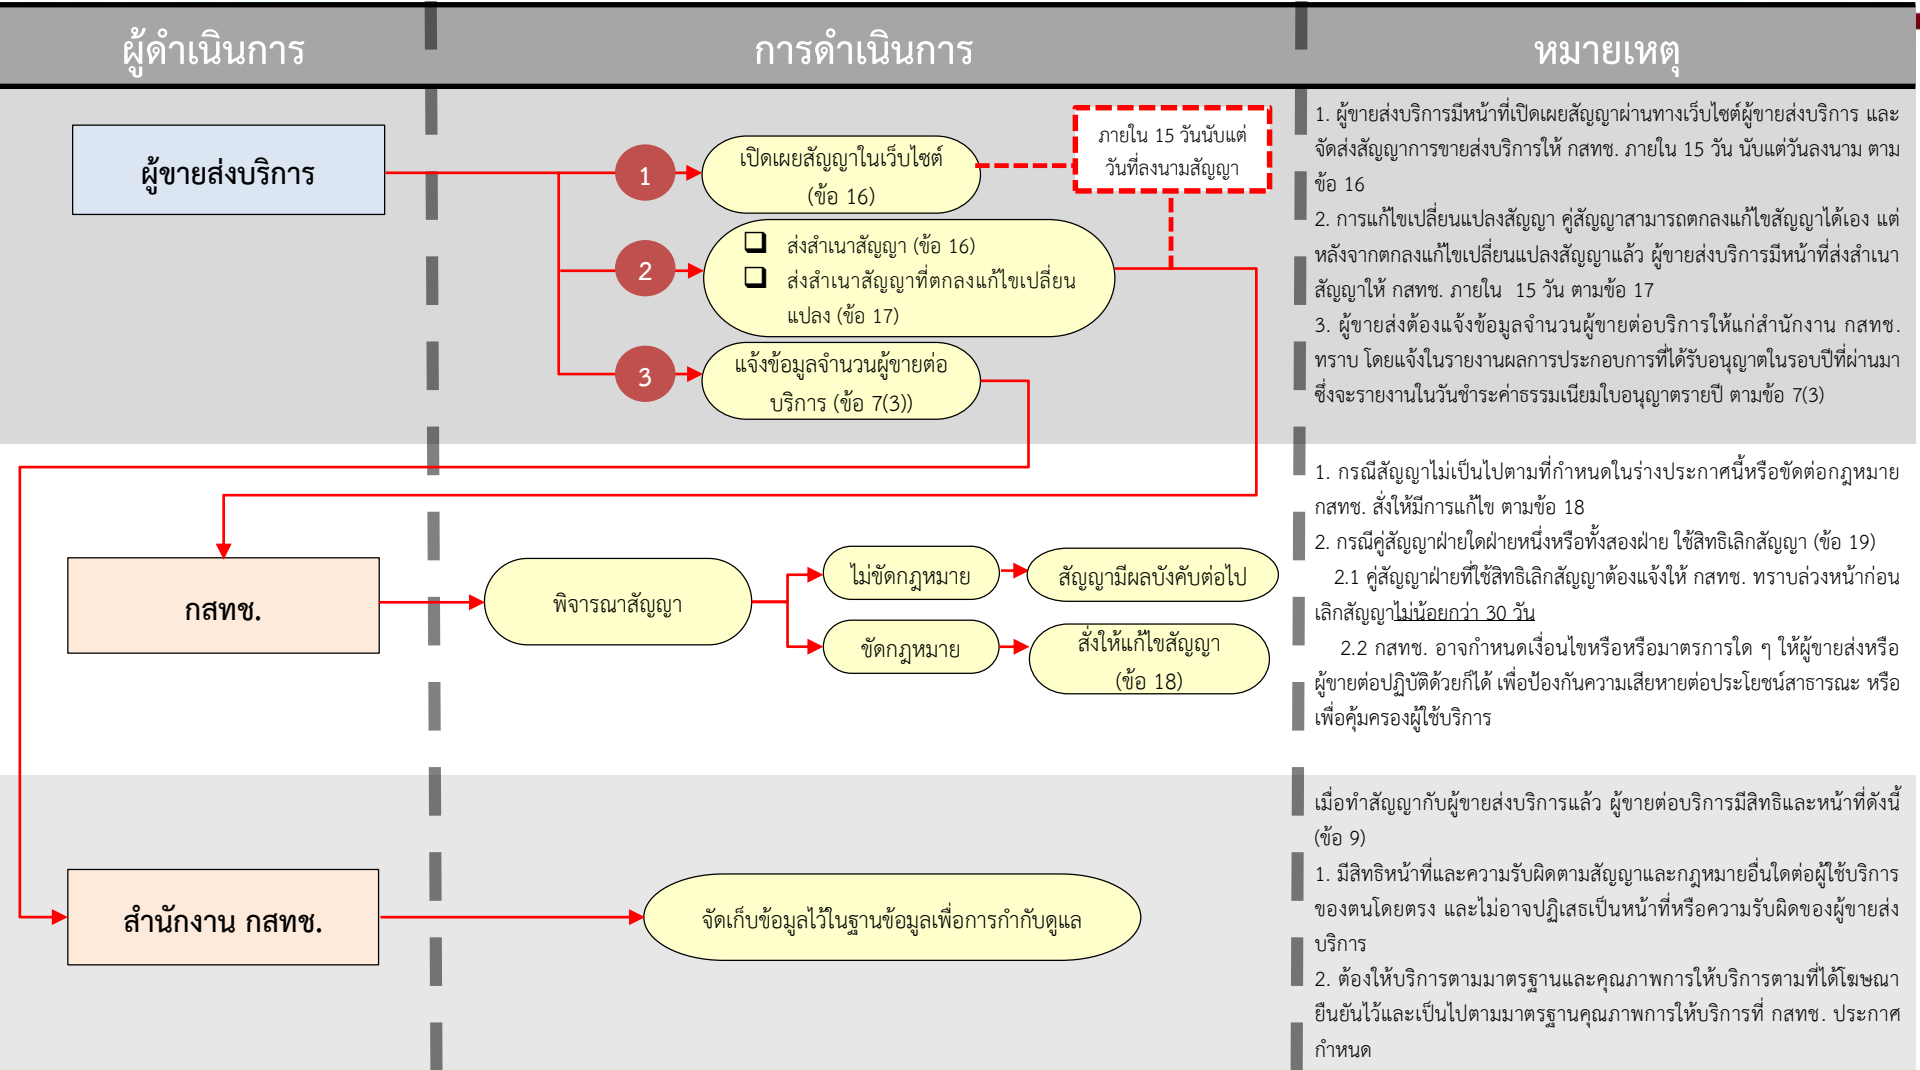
ผู้ดำเนินการ

การดำเนินการ

หมายเหตุ

ผู้ขายส่งบริการ

1

เปิดเผยสัญญาในเว็บไซต์ (ข้อ 16)

ภายใน 15 วันนับแต่วันที่ลงนามสัญญา

2

ส่งสำเนาสัญญา (ข้อ 16)
ส่งสำเนาสัญญาที่ตกลงแก้ไขเปลี่ยนแปลง (ข้อ 17)

3

แจ้งข้อมูลจำนวนผู้ขายต่อบริการ (ข้อ 7(3))

1. ผู้ขายส่งบริการมีหน้าที่เปิดเผยสัญญาผ่านทางเว็บไซต์ผู้ขายส่งบริการ และจัดส่งสัญญาการขายส่งบริการให้ กสทช. ภายใน 15 วัน นับแต่วันลงนาม ตามข้อ 16

2. การแก้ไขเปลี่ยนแปลงสัญญา คู่สัญญาสามารถตกลงแก้ไขสัญญาได้เอง แต่หลังจากตกลงแก้ไขเปลี่ยนแปลงสัญญาแล้ว ผู้ขายส่งบริการมีหน้าที่ส่งสำเนาสัญญาให้ กสทช. ภายใน 15 วัน ตามข้อ 17

3. ผู้ขายส่งต้องแจ้งข้อมูลจำนวนผู้ขายต่อบริการให้แก่สำนักงาน กสทช. ทราบ โดยแจ้งในรายงานผลการประกอบการที่ได้รับอนุญาตในรอบปีที่ผ่านมา ซึ่งจะรายงานในวันชำระค่าธรรมเนียมใบอนุญาตรายปี ตามข้อ 7(3)

กสทช.

พิจารณาสัญญา

ไม่ขัดกฎหมาย

สัญญามีผลบังคับต่อไป

ขัดกฎหมาย

สั่งให้แก้ไขสัญญา (ข้อ 18)

1. กรณีสัญญาไม่เป็นไปตามที่กำหนดในร่างประกาศนี้หรือขัดต่อกฎหมาย กสทช. สั่งให้มีการแก้ไข ตามข้อ 18

2. กรณีคู่สัญญาฝ่ายใดฝ่ายหนึ่งหรือทั้งสองฝ่าย ใช้สิทธิเลิกสัญญา (ข้อ 19)

2.1 คู่สัญญาฝ่ายที่ใช้สิทธิเลิกสัญญาต้องแจ้งให้ กสทช. ทราบล่วงหน้าก่อนเลิกสัญญาไม่น้อยกว่า 30 วัน

2.2 กสทช. อาจกำหนดเงื่อนไขหรือหรือมาตรการใด ๆ ให้ผู้ขายส่งหรือผู้ขายต่อปฏิบัติด้วยก็ได้ เพื่อป้องกันความเสียหายต่อประโยชน์สาธารณะ หรือเพื่อคุ้มครองผู้ใช้บริการ

สำนักงาน กสทช.

จัดเก็บข้อมูลไว้ในฐานข้อมูลเพื่อการกำกับดูแล

เมื่อทำสัญญากับผู้ขายส่งบริการแล้ว ผู้ขายต่อบริการมีสิทธิและหน้าที่ดังนี้ (ข้อ 9)

1. มีสิทธิหน้าที่และความรับผิดตามสัญญาและกฎหมายอื่นใดต่อผู้ใช้บริการของตนโดยตรง และไม่อาจปฏิเสธเป็นหน้าที่หรือความรับผิดของผู้ขายส่งบริการ

2. ต้องให้บริการตามมาตรฐานและคุณภาพการให้บริการตามที่ได้โฆษณายืนยันไว้และเป็นไปตามมาตรฐานคุณภาพการให้บริการที่ กสทช. ประกาศกำหนด